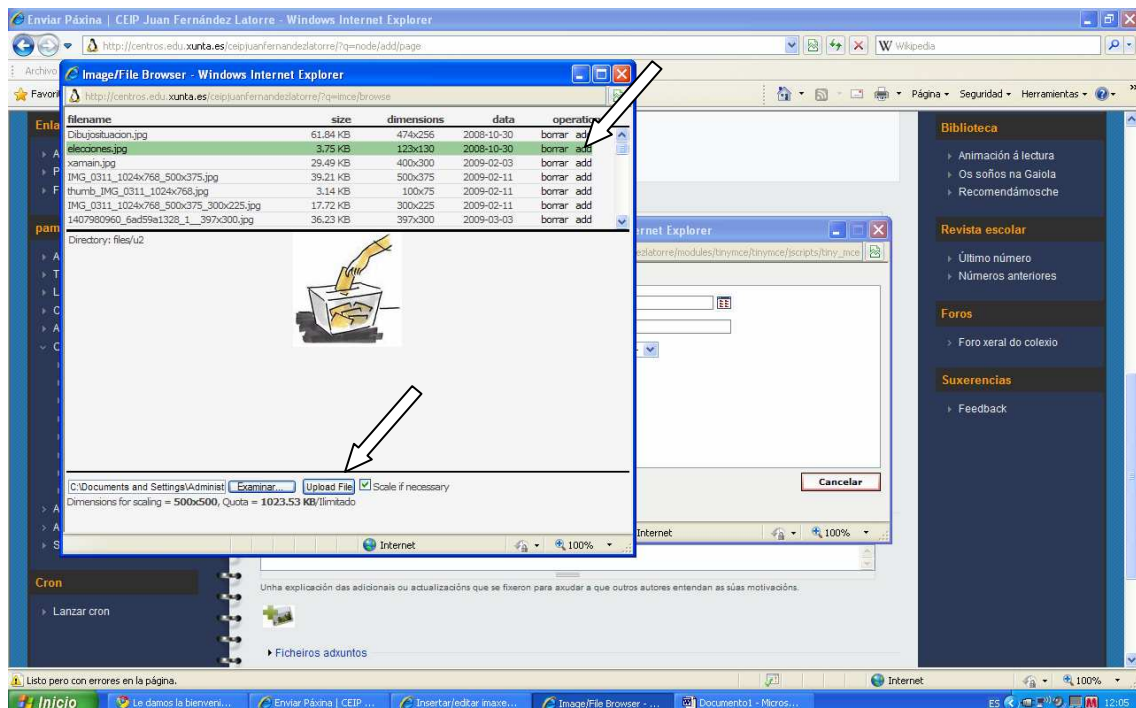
Enviar Páxina | CEIP Juan Fernández Latorre - Windows Internet Explorer

http://centros.edu.xunta.es/ceipjuanfernandezlatorre/?q=node/add/page

W Wikipedia

Archivo

Favori

Página • Seguridad • Herramientas •

Image/File Browser - Windows Internet Explorer

http://centros.edu.xunta.es/ceipjuanfernandezlatorre/?q=imce/browse

| filename | size | dimensions | data | operations |
|---|---|---|---|---|
| Dibujosituacion.jpg | 61.84 KB | 474x256 | 2008-10-30 | borrar add |
| elecciones.jpg | 3.75 KB | 123x130 | 2008-10-30 | borrar add |
| xamain.jpg | 29.49 KB | 400x300 | 2009-02-03 | borrar add |
| IMG_0311_1024x768_500x375.jpg | 39.21 KB | 500x375 | 2009-02-11 | borrar add |
| thumb_IMG_0311_1024x768.jpg | 3.14 KB | 100x75 | 2009-02-11 | borrar add |
| IMG_0311_1024x768_500x375_300x225.jpg | 17.72 KB | 300x225 | 2009-02-11 | borrar add |
| 1407980960_6ad59a1328_1__397x300.jpg | 36.23 KB | 397x300 | 2009-03-03 | borrar add |

Directory: files/u2

C:\Documents and Settings\Administ Examinar... Upload File Scale if necessary
Dimensions for scaling = 500x500, Quota = 1023.53 KB/Ilimitado

Internet 100%

rnet Explorer

ezlatorre/modules/tinymce/tinymce/jscripts/tiny_mce

Cancelar

Internet 100%

Enla
pam
Cron
Lanzar cron

Unha explicación das adicionais ou actualizacións que se fixeron para axudar a que outros autores entendan as súas motivacións.

Ficheiros adxuntos

Biblioteca
Animación á lectura
Os soños na Gaiola
Recomendámosche

Revista escolar
Último número
Números anteriores

Foros
Foro xeral do colexio

Suxerencias
Feedback

Listo pero con errores en la página.

Internet 100%

Inicio | Le damos la bienveni... | Enviar Páxina | CEIP ... | Insertar/editar imaxe... | Image/File Browser - ... | Documento1 - Micros...

ES 12:05